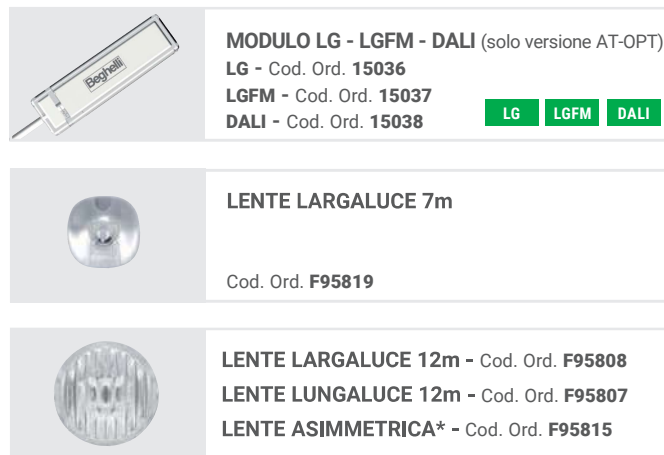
Beghelli

MODULO LG - LGFM - DALI (solo versione AT-OPT)
LG - Cod. Ord. 15036
LGFM - Cod. Ord. 15037
DALI - Cod. Ord. 15038

LG LGFM DALI

LENTE LARGALUCE 7m

Cod. Ord. F95819

LENTE LARGALUCE 12m - Cod. Ord. F95808
LENTE LUNGALUCE 12m - Cod. Ord. F95807
LENTE ASIMMETRICA* - Cod. Ord. F95815